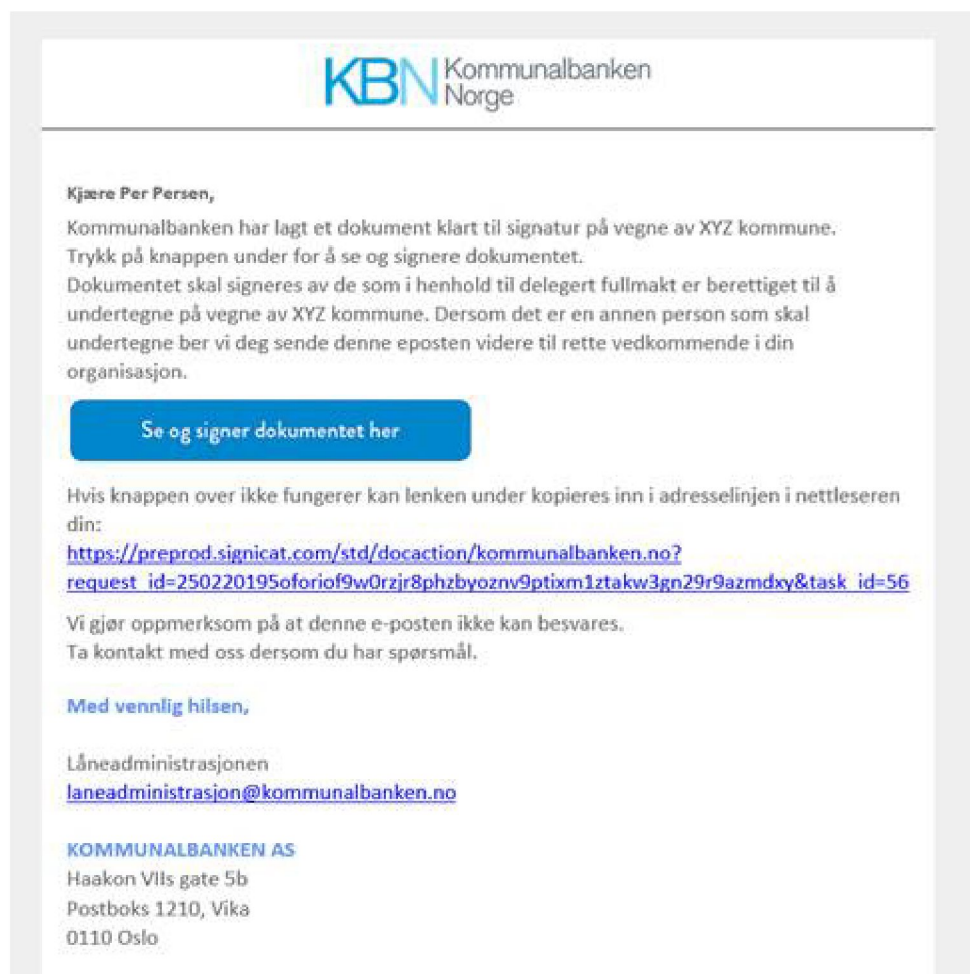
KBN Kommunalbanken Norge

Kjære Per Persen,

Kommunalbanken har lagt et dokument klart til signatur på vegne av XYZ kommune. Trykk på knappen under for å se og signere dokumentet. Dokumentet skal signeres av de som i henhold til delegert fullmakt er berettiget til å undertegne på vegne av XYZ kommune. Dersom det er en annen person som skal undertegne ber vi deg sende denne eposten videre til rette vedkommende i din organisasjon.

Se og signer dokumentet her

Hvis knappen over ikke fungerer kan lenken under kopieres inn i adresselinjen i nettleseren din:
https://preprod.signicat.com/std/docaction/kommunalbanken.no?request_id=250220195oforiof9w0rzjr8phzbyoznv9ptixm1ztakw3gn29r9azmdxy&task_id=56

Vi gjør oppmerksom på at denne e-posten ikke kan besvares.
Ta kontakt med oss dersom du har spørsmål.

Med vennlig hilsen,

Låneadministrasjonen
laneadministrasjon@kommunalbanken.no

KOMMUNALBANKEN AS
Haakon VIIs gate 5b
Postboks 1210, Vika
0110 Oslo